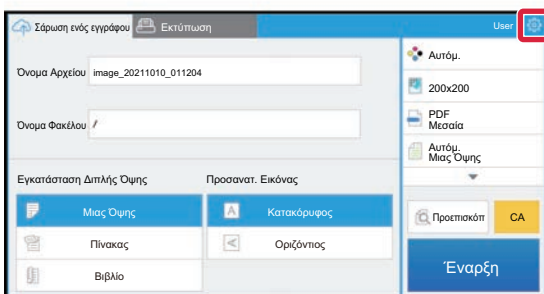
Σάρωση ενός εγγράφου
Εκτύπωση
User

Όνομα Αρχείου
image_20211010_011204

Όνομα Φακέλου
/

Εγκατάσταση Διπλής Όψης
Μιας Όψης
Πίνακας
Βιβλίο

Προσανατ. Εικόνας
Κατακόρυφος
Οριζόντιος

Αυτόμ.
200x200
PDF
Μεσαία
Αυτόμ.
Μιας Όψης

Προεπισκόπ
CA
Έναρξη